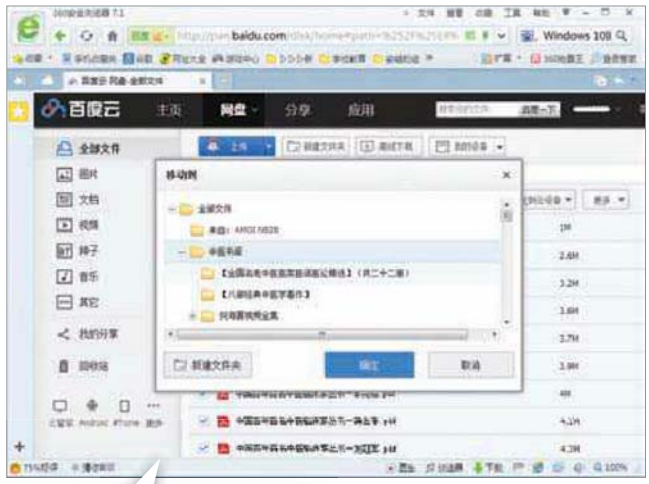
360安全浏览器 7.1
http://pan.baidu.com/disk/home#path=%252F%25E8%
Windows 10预 Q
百度云 网盘-全部文件
百度云
主页
网盘
分享
应用
搜索您的文件
全部文件
图片
文档
视频
种子
音乐
其它
我的分享
回收站
上传
新建文件夹
离线下载
我的设备
移动到
全部文件
来自：AMOI N828
中医书籍
【全国高等中医药院校规划教材精选】（共二十二本）
【八纲辨证中医学著作】
何绍奇医案全集
新建文件夹
确定
取消
1M
2.6M
3.2M
3.6M
3.7M
3.9M
4M
4.2M
4.3M
中国百年百名中医临床家丛书一.pdf
中国百年百名中医临床家丛书一.pdf
100%